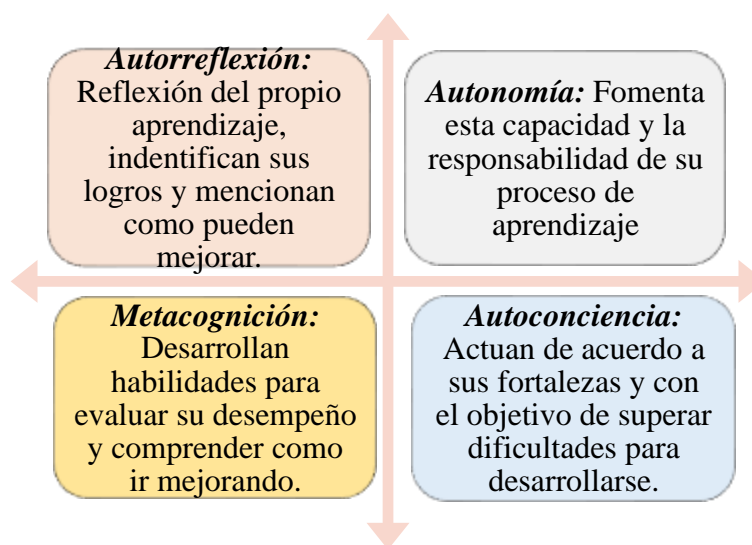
Autorreflexión: Reflexión del propio aprendizaje, indentifican sus logros y mencionan como pueden mejorar.

Autonomía: Fomenta esta capacidad y la responsabilidad de su proceso de aprendizaje

Metacognición: Desarrollan habilidades para evaluar su desempeño y comprender como ir mejorando.

Autoconciencia: Actuan de acuerdo a sus fortalezas y con el objetivo de superar dificultades para desarrollarse.